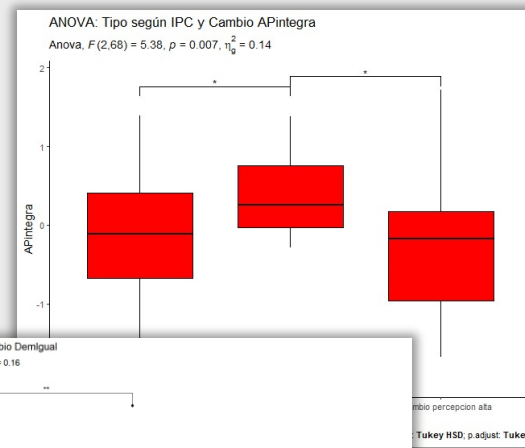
ANOVA: Tipo según IPC y Cambio APintegra

Anova, $F(2,68) = 5.38$, $p = 0.007$, $\eta^2_g = 0.14$

*

*

2

1

0

-1

APintegra

bio DemIgual

= 0.16

**

mbio percepcion alta

: Tukey HSD; p.adjust: Tuke